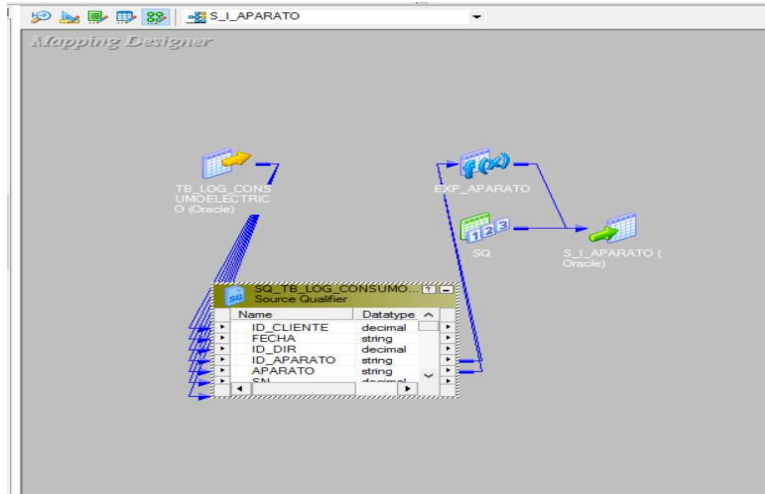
S_I_APARATO

Mapping Designer

TB_LOG_CONSUMOELECTRICO (Oracle)

EXP_APARATO

SQ

S_I_APARATO (Oracle)

SQ_TB_LOG_CONSUMO...
Source Qualifier

| Name | Datatype |
|---|---|
| ID_CLIENTE | decimal |
| FECHA | string |
| ID_DIR | decimal |
| ID_APARATO | string |
| APARATO | string |
| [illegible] | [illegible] |